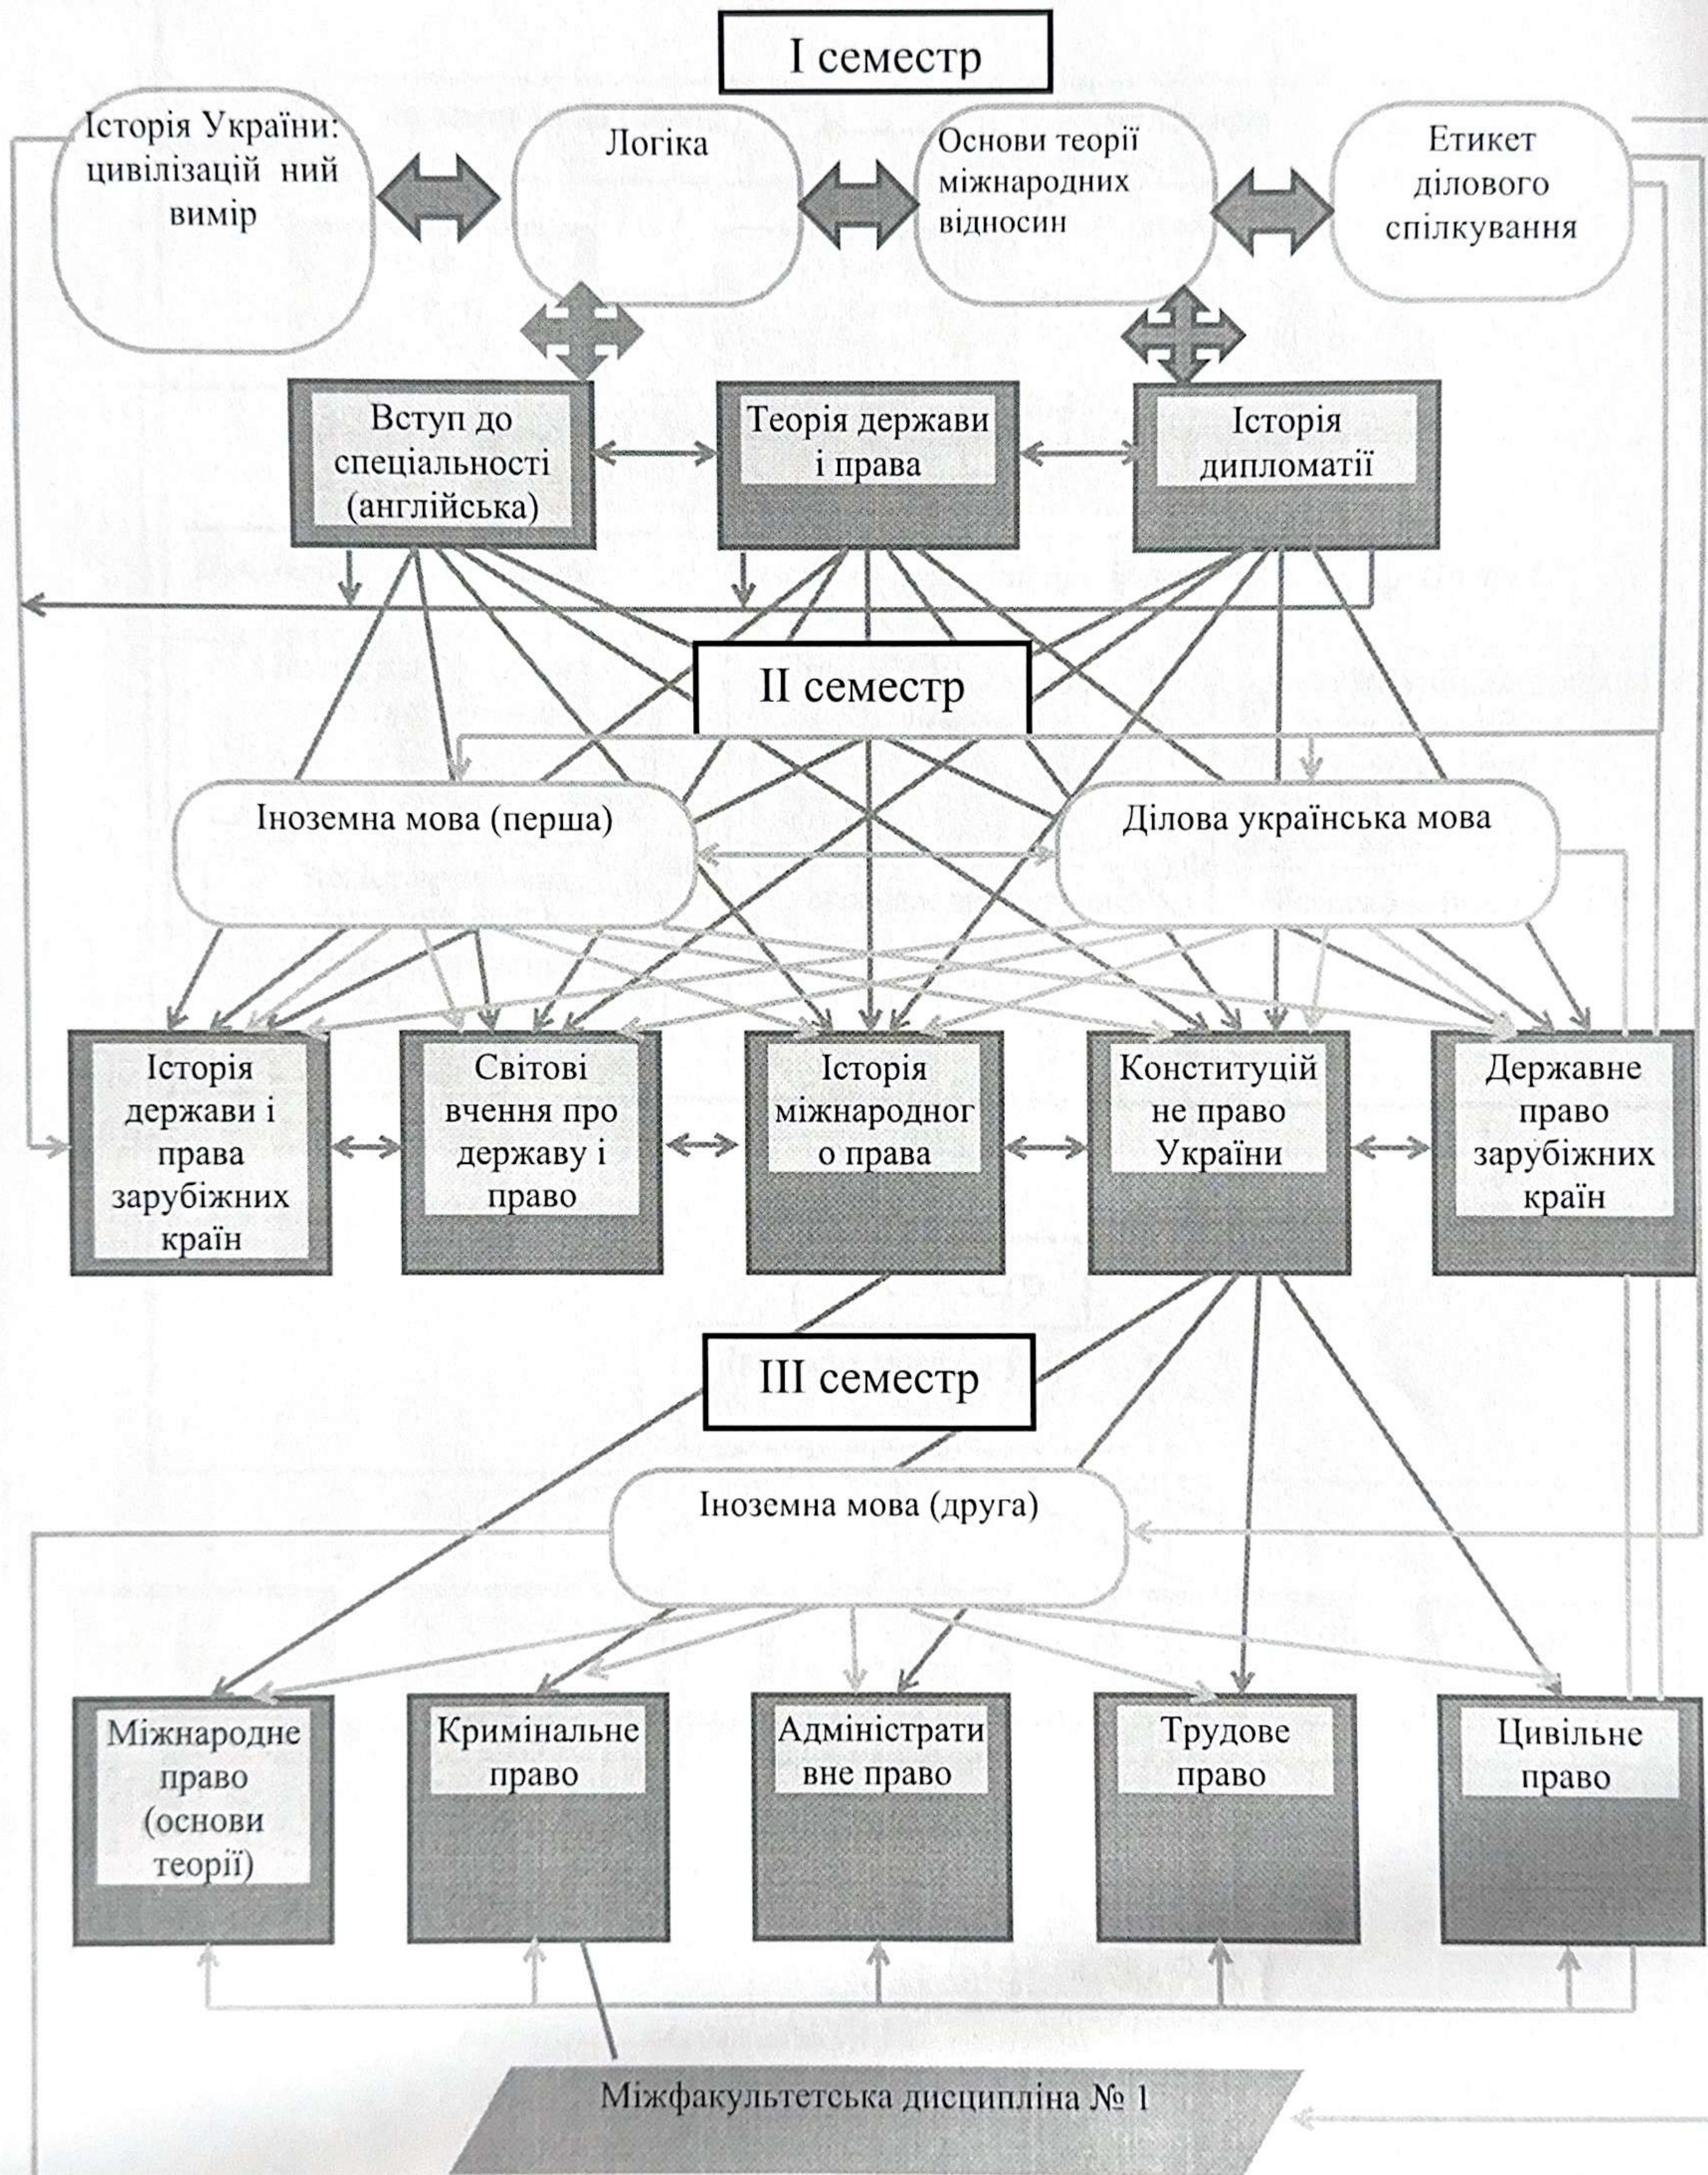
I семестр

Історія України: цивілізацій ний вимір

Логіка

Основи теорії міжнародних відносин

Етикет ділового спілкування

Вступ до спеціальності (англійська)

Теорія держави і права

Історія дипломатії

II семестр

Іноземна мова (перша)

Ділова українська мова

Історія держави і права зарубіжних країн

Світові вчення про державу і право

Історія міжнародного права

Конституційне право України

Державне право зарубіжних країн

III семестр

Іноземна мова (друга)

Міжнародне право (основи теорії)

Кримінальне право

Адміністративне право

Трудове право

Цивільне право

Міжфакультетська дисципліна № 1